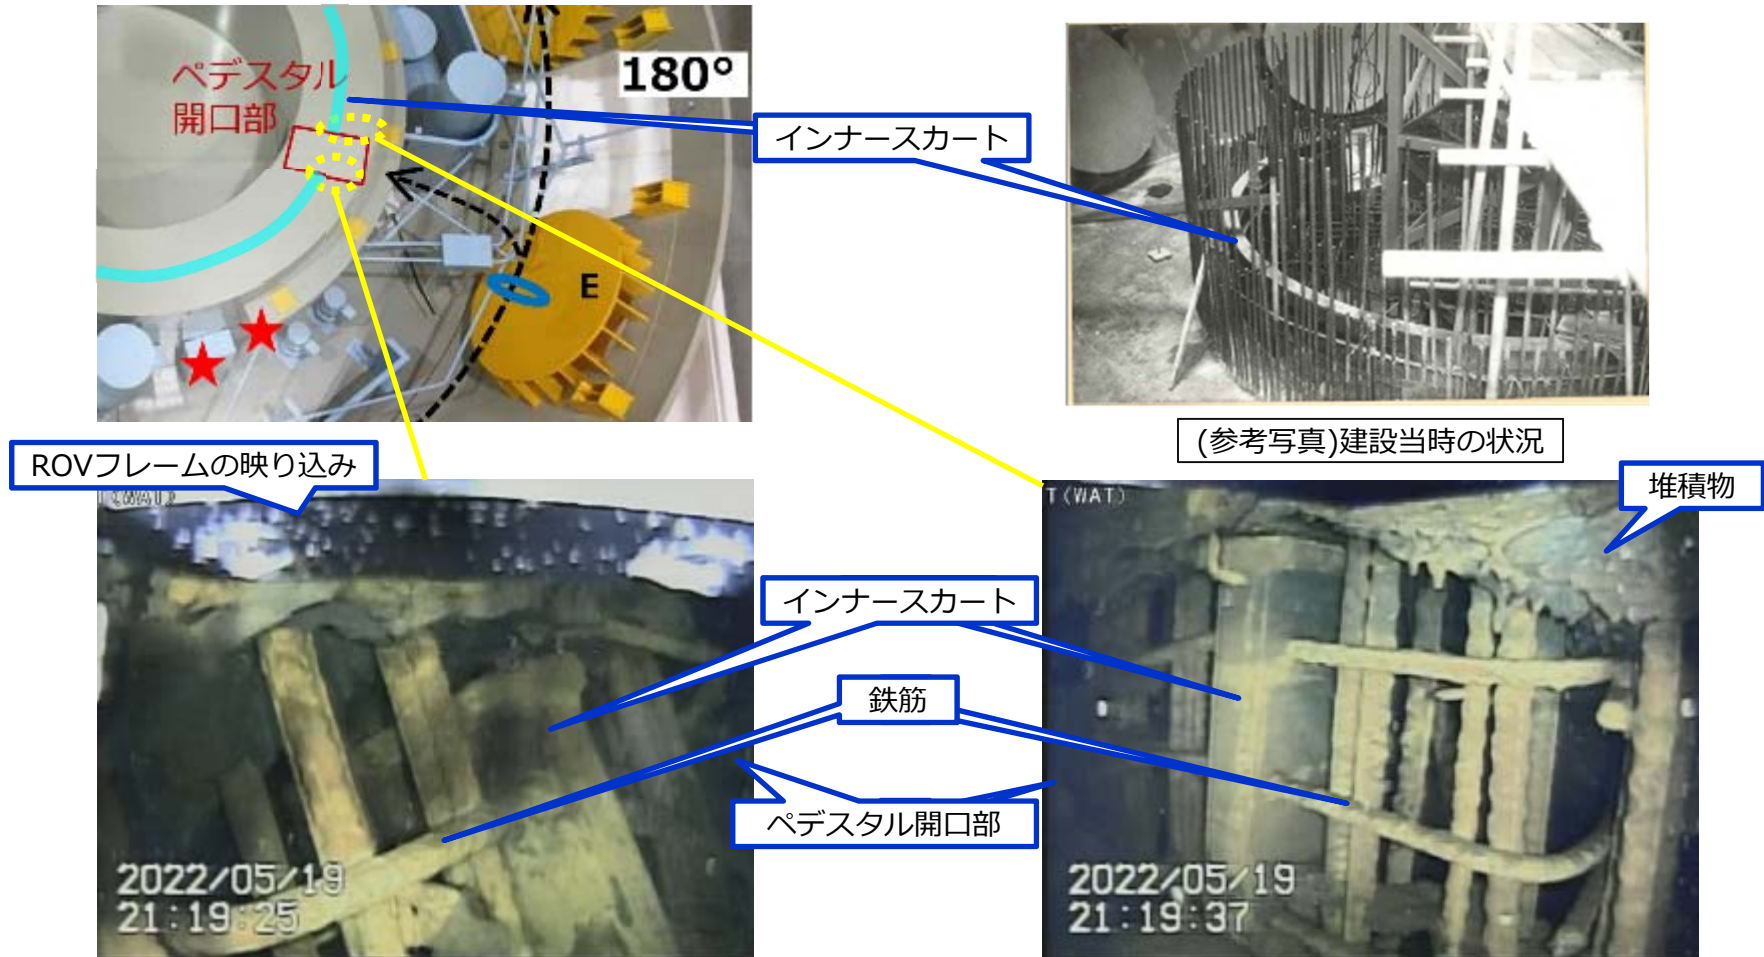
ペデスタル開口部

180°

E

インナースカート

(参考写真)建設当時の状況

ROVフレームの映り込み

(WAT)

T (WAT)

堆積物

インナースカート

鉄筋

ペデスタル開口部

2022/05/19
21:19:25

2022/05/19
21:19:37